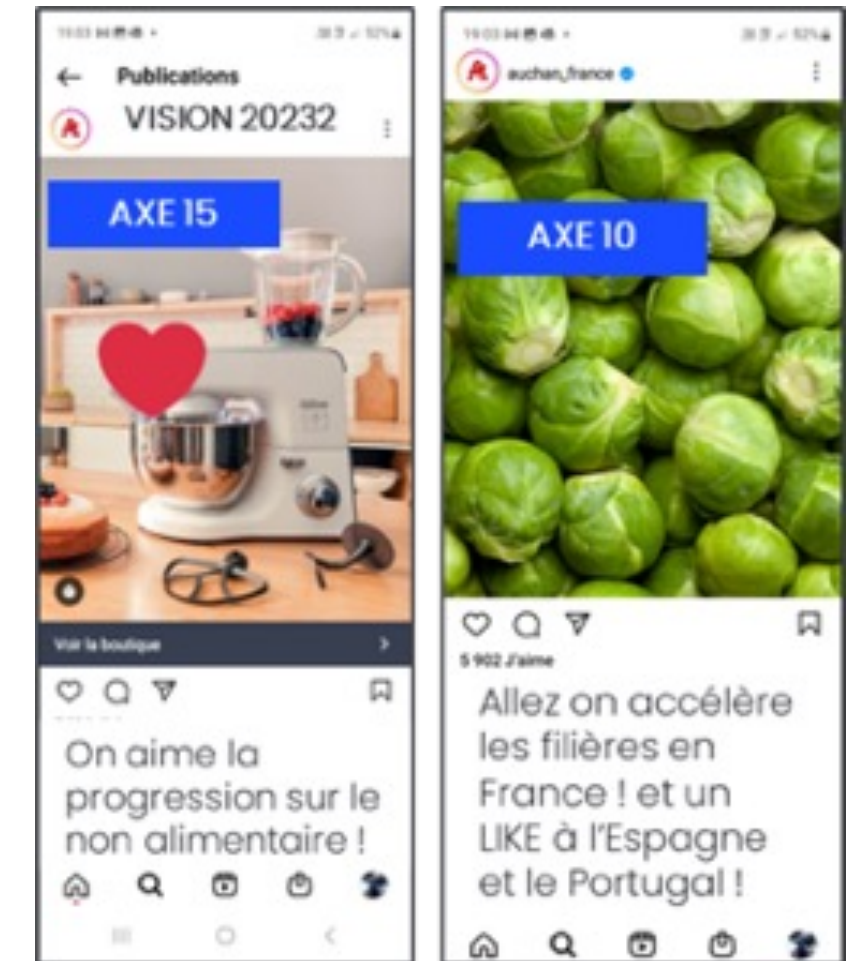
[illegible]

Publications

VISION 20232

AXE 15

Voir la boutique

On aime la progression sur le non alimentaire !

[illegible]

auchan_france

AXE 10

5 902 J'aime

Allez on accélère les filières en France ! et un LIKE à l'Espagne et le Portugal !